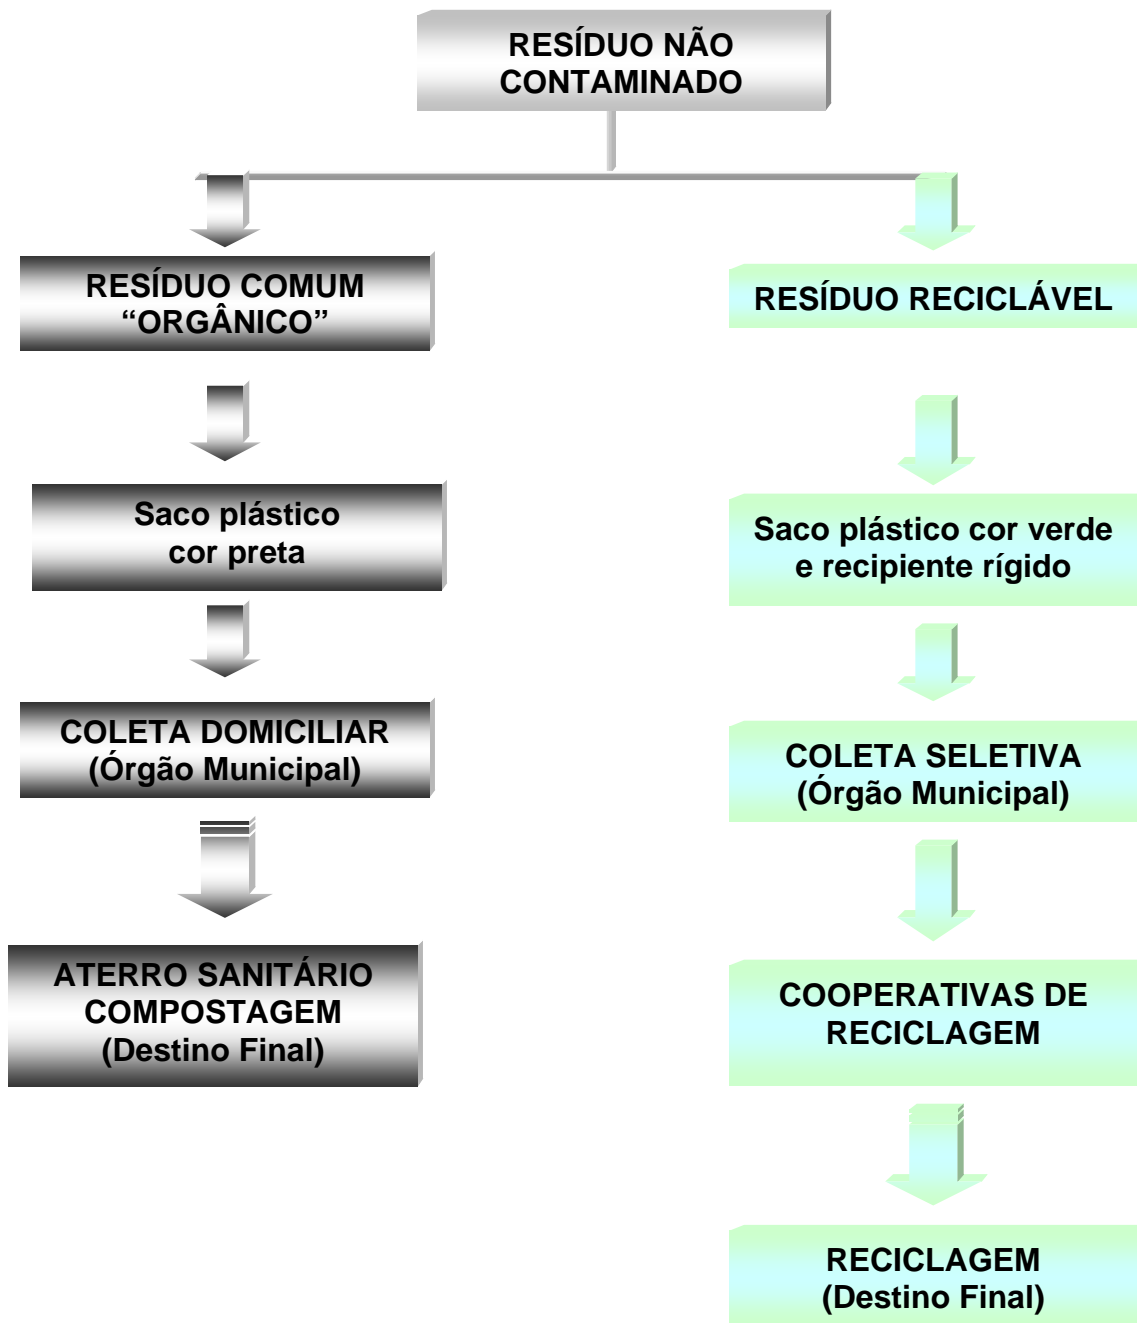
RESÍDUO NÃO CONTAMINADO

RESÍDUO COMUM “ORGÂNICO”

Saco plástico cor preta

COLETA DOMICILIAR (Órgão Municipal)

ATERRO SANITÁRIO COMPOSTAGEM (Destino Final)

RESÍDUO RECICLÁVEL

Saco plástico cor verde e recipiente rígido

COLETA SELETIVA (Órgão Municipal)

COOPERATIVAS DE RECICLAGEM

RECICLAGEM (Destino Final)